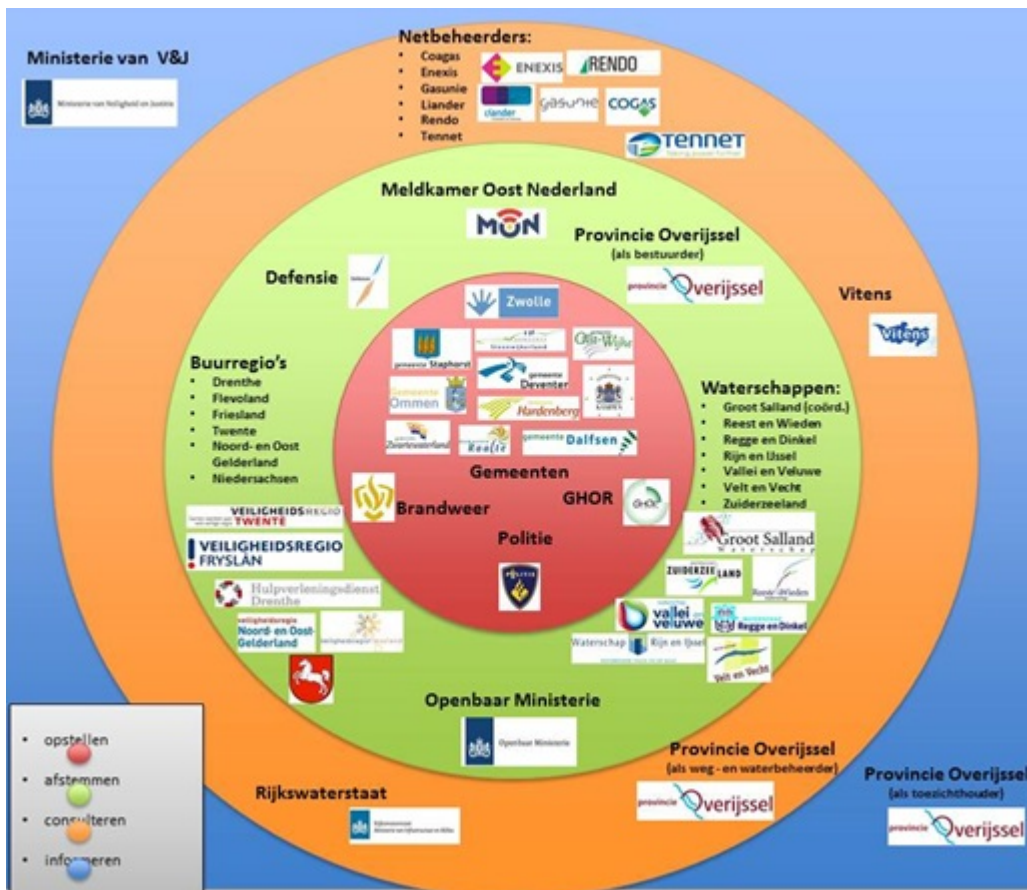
Ministerie van V&J

Ministerie van Veiligheid en Justitie

Netbeheerders:
- Coagas
- Enexis
- Gasunie
- Liander
- Rendo
- Tennet

ENEXIS RENDO
liander gasunie COGAS
TENNET

Meldkamer Oost Nederland

MON

Provincie Overijssel
(als bestuurder)

provincie Overijssel

Defensie

Vitens

Vitens

Zwolle

gemeente Staphorst
Steenwijkerland
Olst-Wijhe
gemeente Deventer
Gemeente Ommen
Kampen
Hardenberg
Zwartewaterland
Raalte
gemeente Dalfsen

Buurregio's
- Drenthe
- Flevoland
- Friesland
- Twente
- Noord- en Oost Gelderland
- Niedersachsen

Waterschappen:
- Groot Salland (coörd.)
- Reest en Wieden
- Regge en Dinkel
- Rijn en IJssel
- Vallei en Veluwe
- Velt en Vecht
- Zuiderzeeland

Gemeenten

Brandweer

GHOR

GHOR

Politie

VEILIGHEIDSREGIO TWENTE

VEILIGHEIDSREGIO FRYSLÂN

Hulpverleningsdienst Drenthe

veiligheidsregio Noord- en Oost-Gelderland

Groot Salland Waterschap

ZUIDERZEELAND

Reest en Wieden

vallei veluwe

Regge en Dinkel

Waterschap Rijn en IJssel

Velt en Vecht

Openbaar Ministerie

Openbaar Ministerie

Provincie Overijssel
(als weg - en waterbeheerder)

provincie Overijssel

Provincie Overijssel
(als toezichthouder)

provincie Overijssel

Rijkswaterstaat

Rijkswaterstaat

- opstellen
- afstemmen
- consulteren
- informeren